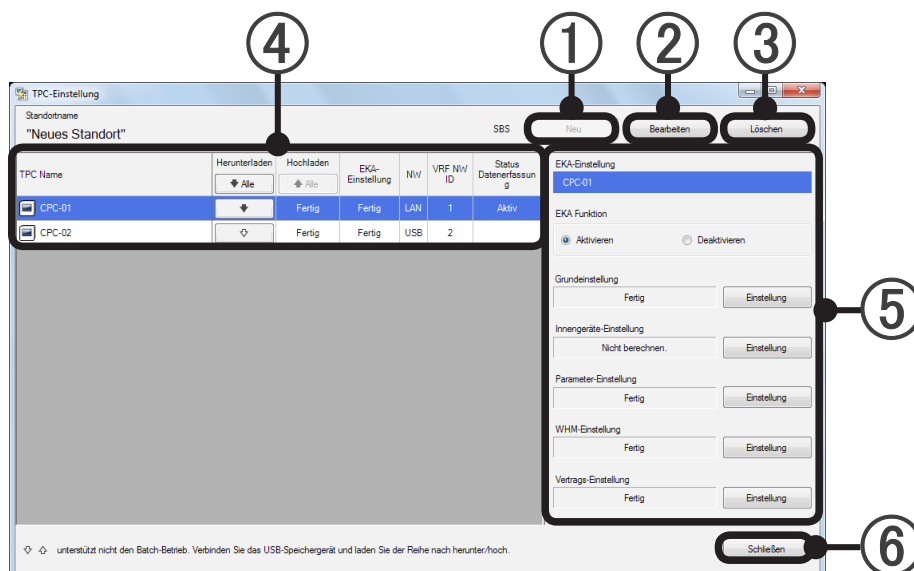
④ ① ② ③

TPC-Einstellung

Standortname
"Neues Standort"

SBS

Neu

Bearbeiten

Löschen

| TPC Name | Herunterladen ⬇ Alle | Hochladen ⬆ Alle | EKA-Einstellung | NW | VRF NW ID | Status Datenerfassung |
|---|---|---|---|---|---|---|
| CPC-01 | ⬇ | Fertig | Fertig | LAN | 1 | Aktiv |
| CPC-02 | ⇩ | Fertig | Fertig | USB | 2 | |

EKA-Einstellung
CPC-01

EKA Funktion
Aktivieren
Deaktivieren

Grundeinstellung
Fertig
Einstellung

Innengeräte-Einstellung
Nicht berechnen.
Einstellung

Parameter-Einstellung
Fertig
Einstellung

WHM-Einstellung
Fertig
Einstellung

Vertrags-Einstellung
Fertig
Einstellung

⑤

⇩ ⇧ unterstützt nicht den Batch-Betrieb. Verbinden Sie das USB-Speichergerät und laden Sie der Reihe nach herunter/hoch.

Schließen

⑥